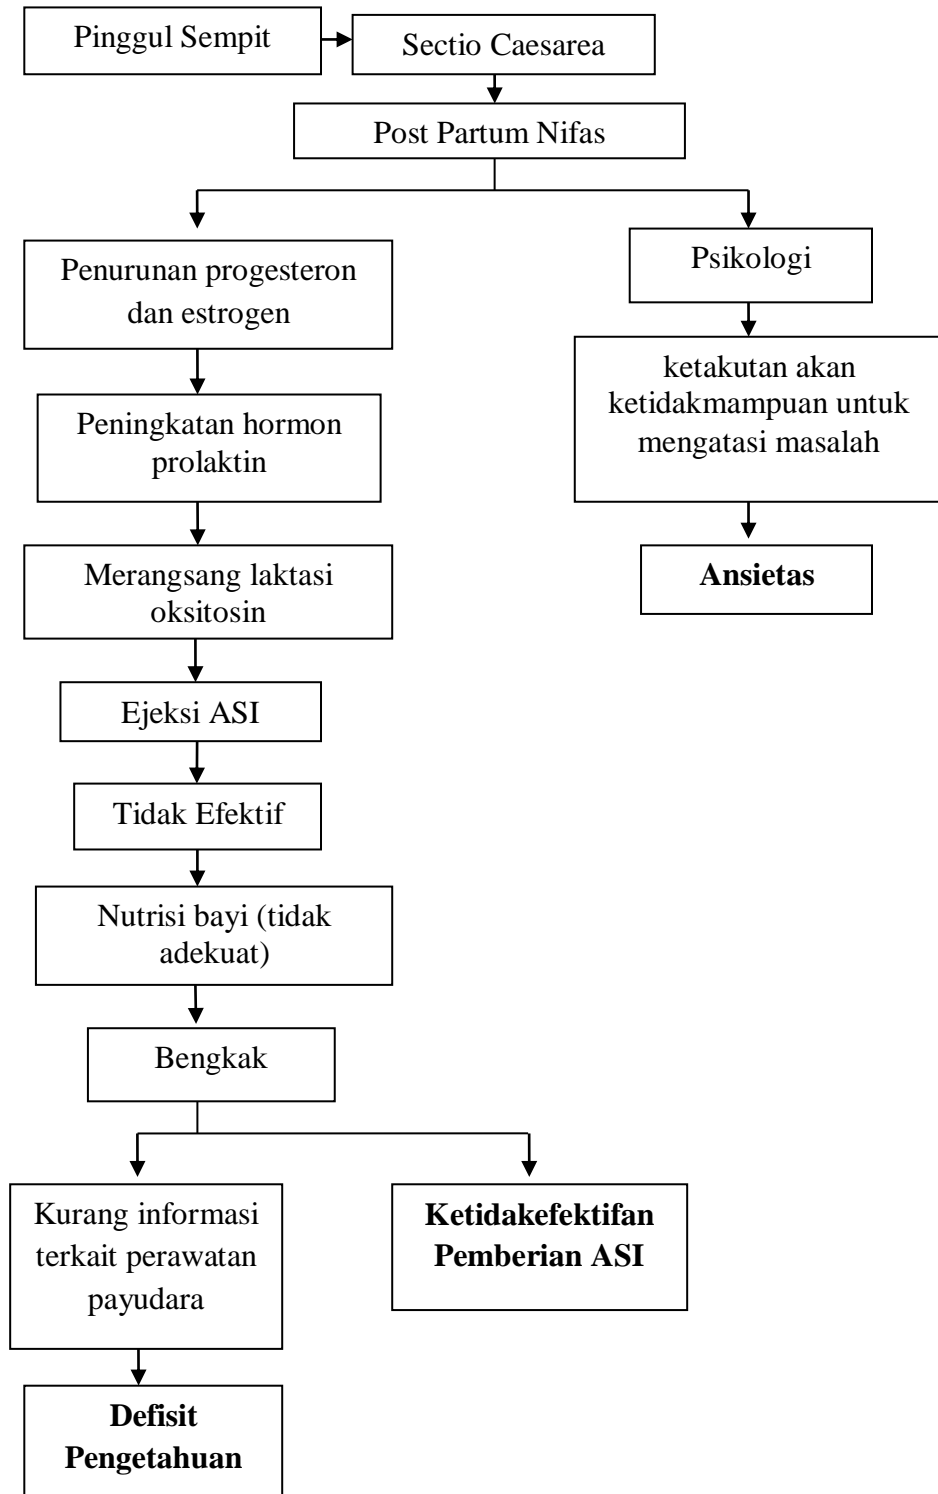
Pinggul Sempit

Sectio Caesarea

Post Partum Nifas

Penurunan progesteron dan estrogen

Peningkatan hormon prolaktin

Merangsang laktasi oksitosin

Ejeksi ASI

Tidak Efektif

Nutrisi bayi (tidak adekuat)

Bengkak

Kurang informasi terkait perawatan payudara

Defisit Pengetahuan

Ketidakefektifan Pemberian ASI

Psikologi

ketakutan akan ketidakmampuan untuk mengatasi masalah

Ansietas